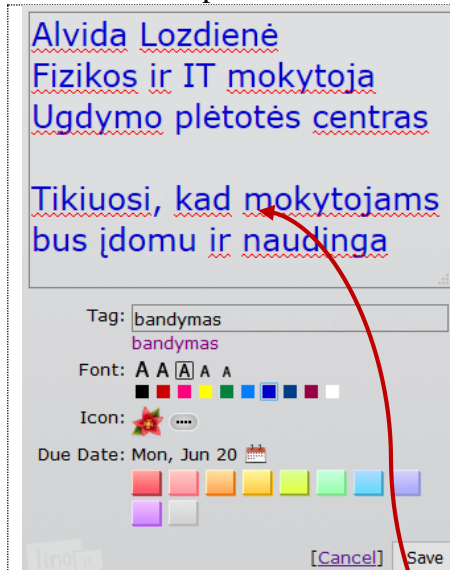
Alvida Lozdienė
Fizikos ir IT mokytoja
Ugdymo plėtotės centras

Tikiuosi, kad mokytojams bus įdomu ir naudinga

Tag: bandymas
bandymas

Font: A A A A A

Icon: ...

Due Date: Mon, Jun 20

[Cancel] Save